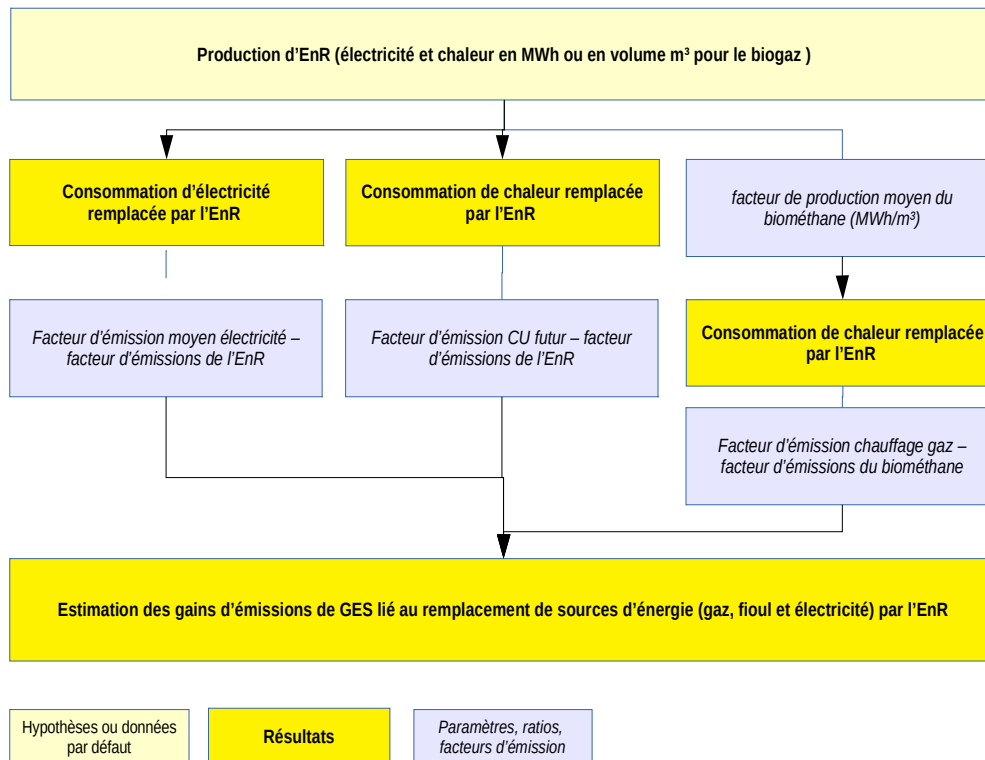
Production d’EnR (électricité et chaleur en MWh ou en volume m³ pour le biogaz )

Consommation d’électricité remplacée par l’EnR

Consommation de chaleur remplacée par l’EnR

facteur de production moyen du biométhane (MWh/m³)

Facteur d’émission moyen électricité – facteur d’émissions de l’EnR

Facteur d’émission CU futur – facteur d’émissions de l’EnR

Consommation de chaleur remplacée par l’EnR

Facteur d’émission chauffage gaz – facteur d’émissions du biométhane

Estimation des gains d’émissions de GES lié au remplacement de sources d’énergie (gaz, fioul et électricité) par l’EnR

Hypothèses ou données par défaut

Résultats

Paramètres, ratios, facteurs d’émission